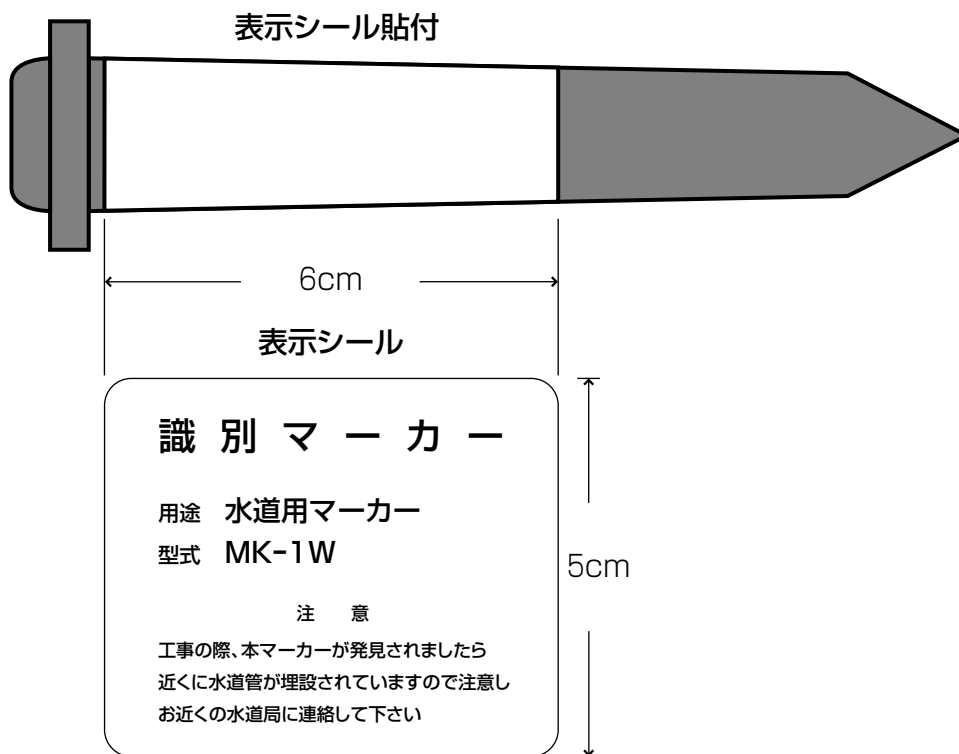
表示シール貼付

6cm

表示シール

識 別 マ ー カ ー

用途 水道用マーカー

型式 MK-1W

注 意

工事の際、本マーカーが発見されましたら近くに水道管が埋設されていますので注意しお近くの水道局に連絡して下さい

5cm